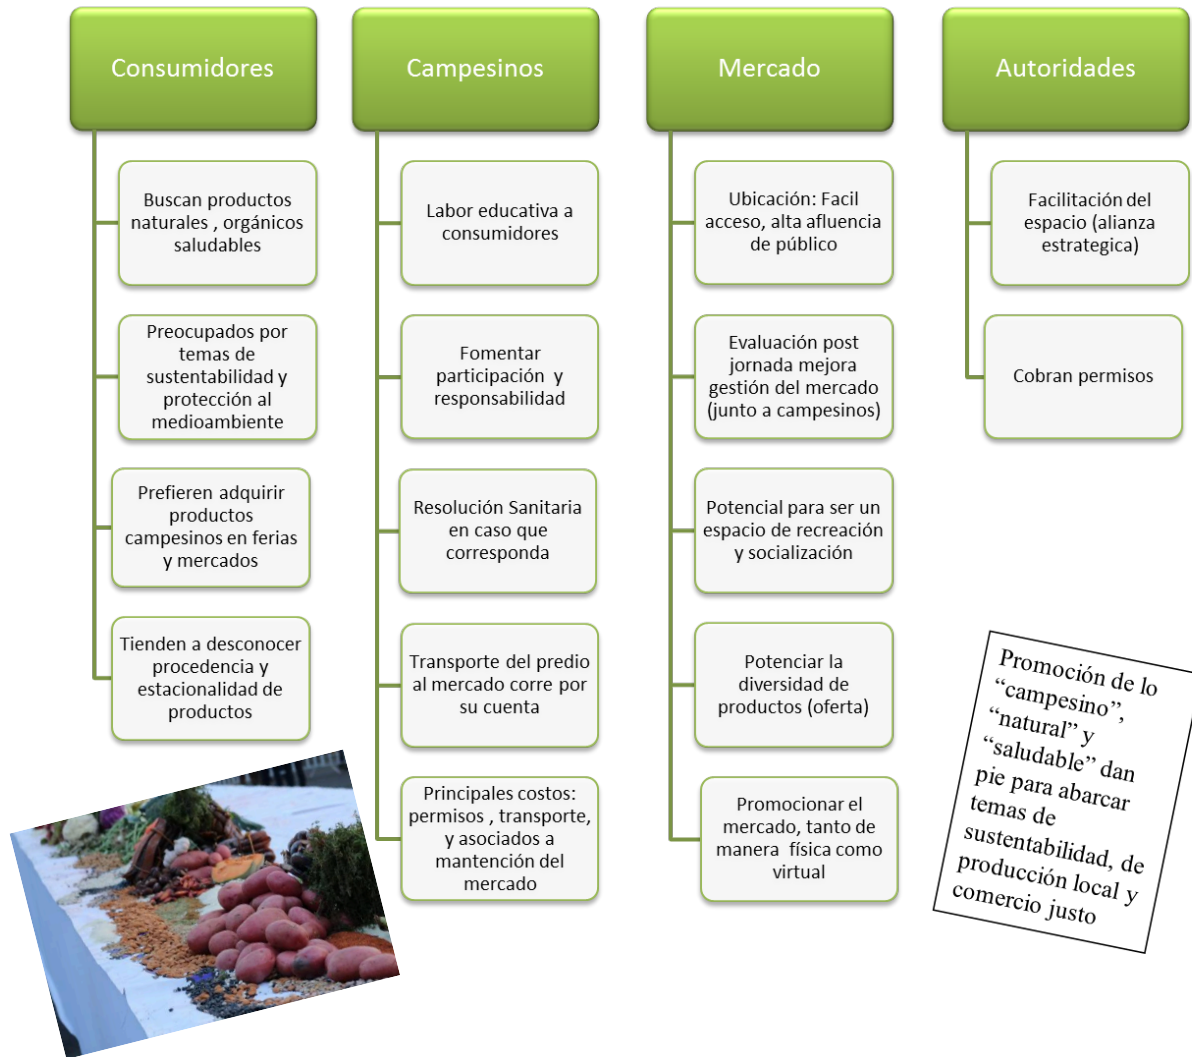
Consumidores

Buscan productos naturales , orgánicos saludables

Preocupados por temas de sustentabilidad y protección al medioambiente

Prefieren adquirir productos campesinos en ferias y mercados

Tienden a desconocer procedencia y estacionalidad de productos

Campesinos

Labor educativa a consumidores

Fomentar participación y responsabilidad

Resolución Sanitaria en caso que corresponda

Transporte del predio al mercado corre por su cuenta

Principales costos: permisos , transporte, y asociados a mantención del mercado

Mercado

Ubicación: Facil acceso, alta afluencia de público

Evaluación post jornada mejora gestión del mercado (junto a campesinos)

Potencial para ser un espacio de recreación y socialización

Potenciar la diversidad de productos (oferta)

Promocionar el mercado, tanto de manera física como virtual

Autoridades

Facilitación del espacio (alianza estrategica)

Cobran permisos

Promoción de lo “campesino”, “natural” y “saludable” dan pie para abarcar temas de sustentabilidad, de producción local y comercio justo